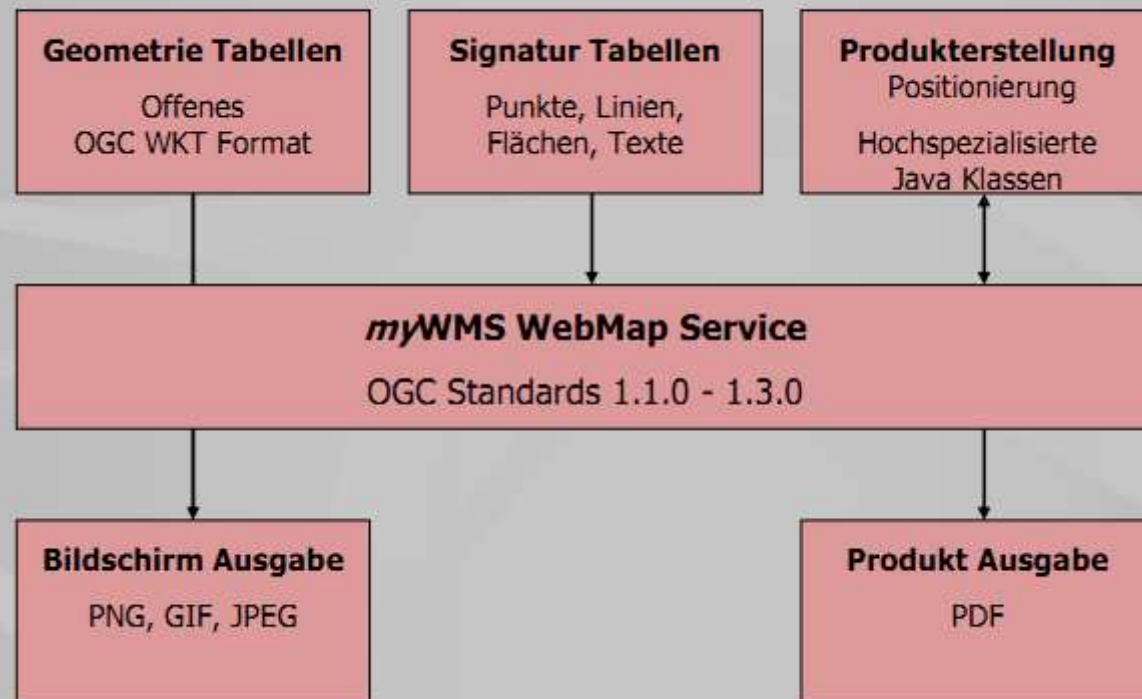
Geometrie Tabellen

Offenes
OGC WKT Format

Signatur Tabellen

Punkte, Linien,
Flächen, Texte

Produkterstellung

Positionierung

Hochspezialisierte
Java Klassen

myWMS WebMap Service

OGC Standards 1.1.0 - 1.3.0

Bildschirm Ausgabe

PNG, GIF, JPEG

Produkt Ausgabe

PDF